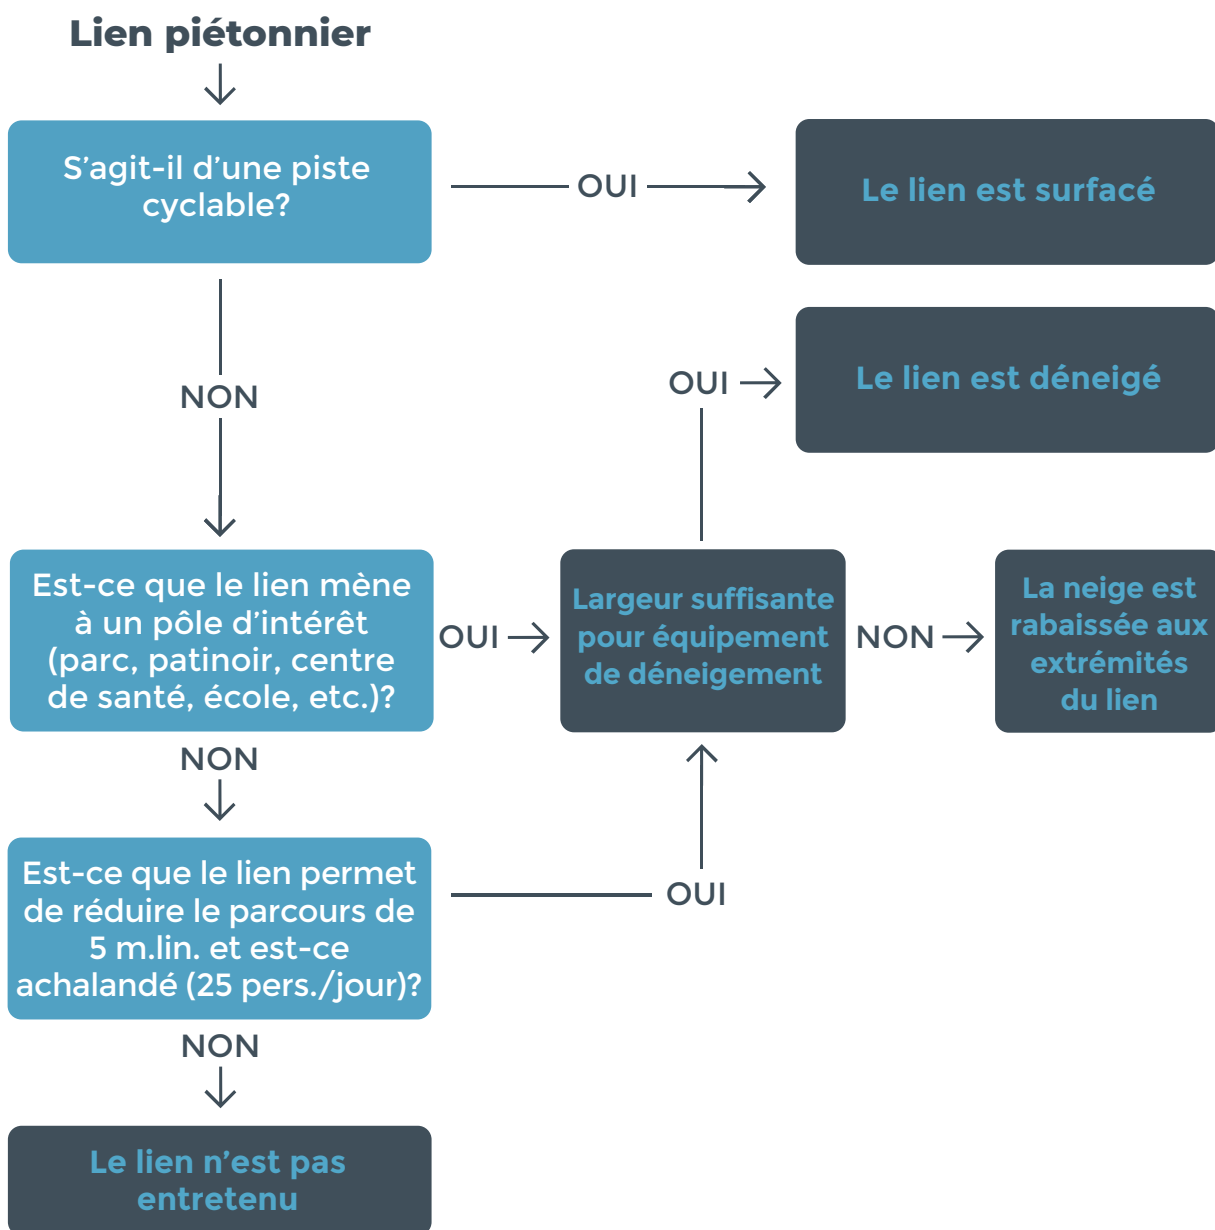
Lien piétonnier

S'agit-il d'une piste cyclable?

OUI

Le lien est surfacé

NON

OUI

Le lien est déneigé

Est-ce que le lien mène à un pôle d'intérêt (parc, patinoir, centre de santé, école, etc.)?

OUI

Largeur suffisante pour équipement de déneigement

NON

La neige est rabaissée aux extrémités du lien

NON

Est-ce que le lien permet de réduire le parcours de 5 m.lin. et est-ce achalandé (25 pers./jour)?

OUI

NON

Le lien n'est pas entretenu